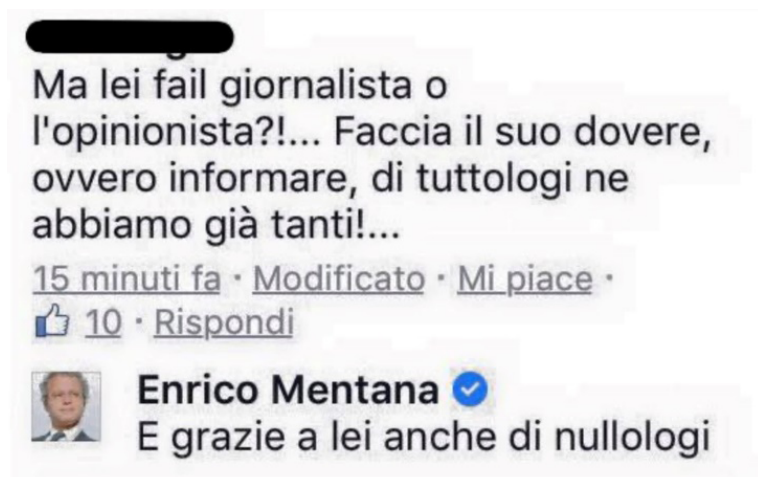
Ma lei fail giornalista o l'opinionista?!... Faccia il suo dovere, ovvero informare, di tuttologi ne abbiamo già tanti!...

15 minuti fa · Modificato · Mi piace ·
10 · Rispondi

Enrico Mentana
E grazie a lei anche di nullologi